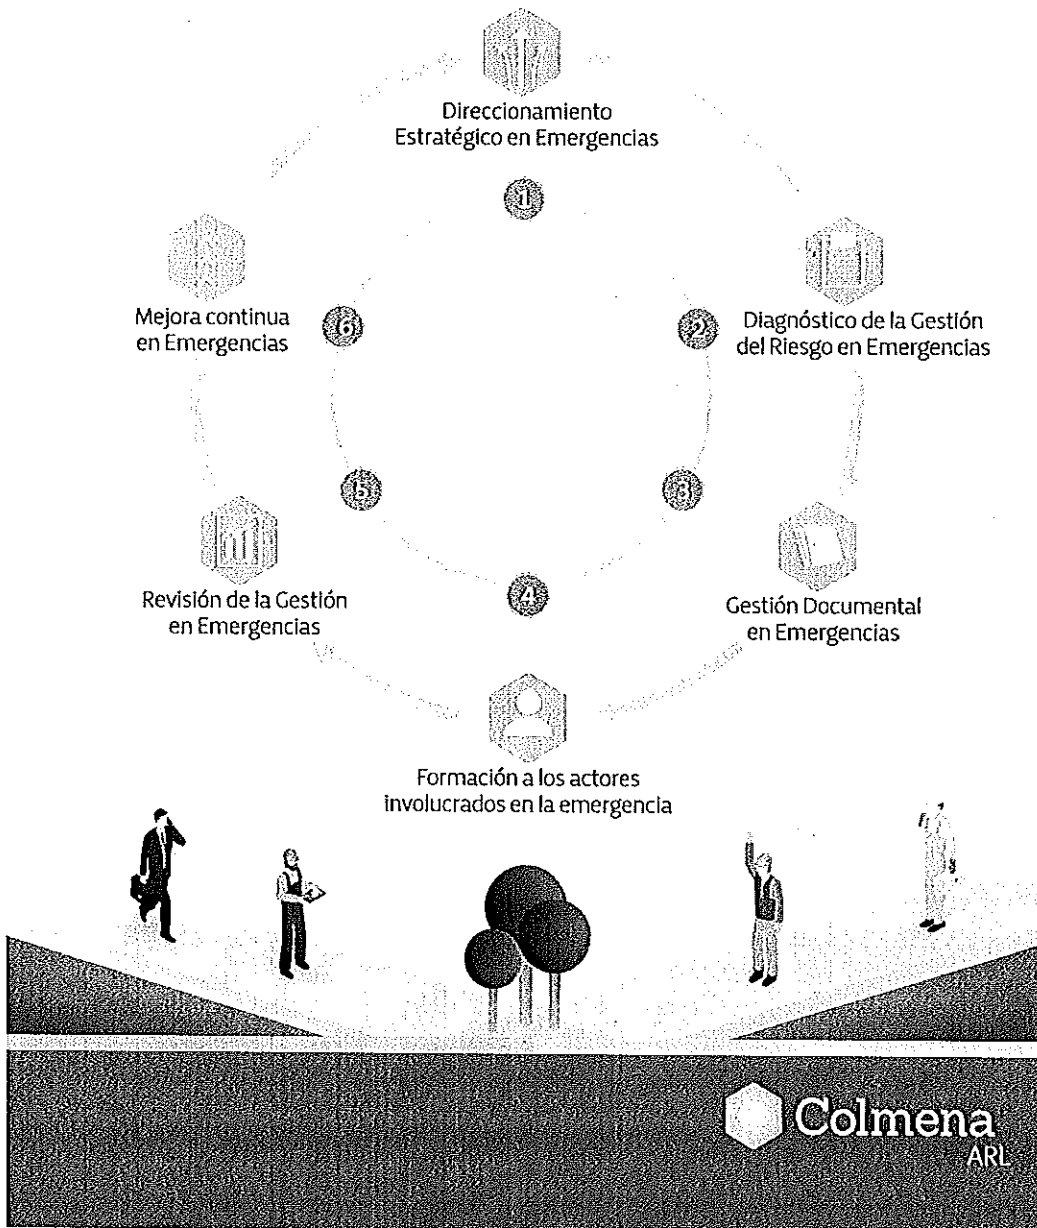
Direccionamiento Estratégico en Emergencias

1

Mejora continua en Emergencias

6

2

Diagnóstico de la Gestión del Riesgo en Emergencias

5

3

Revisión de la Gestión en Emergencias

4

Gestión Documental en Emergencias

Formación a los actores involucrados en la emergencia

Colmena ARL